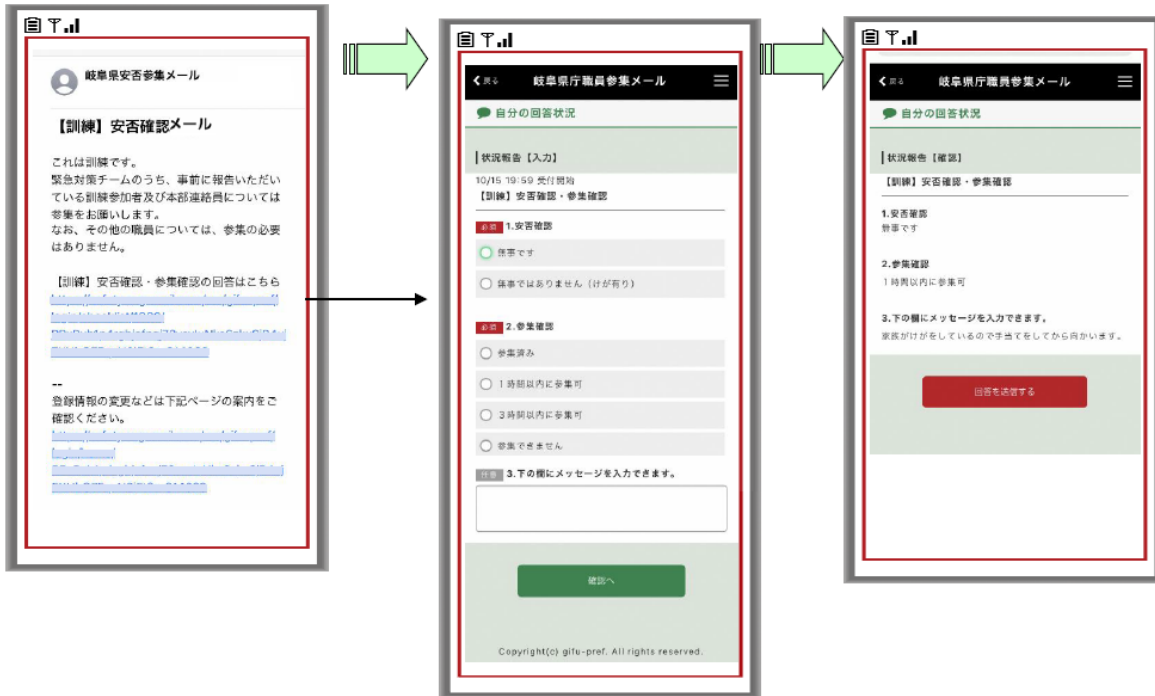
岐阜県安否参集メール

【訓練】安否確認メール

これは訓練です。
緊急対策チームのうち、事前に報告いただいている訓練参加者及び本部連絡員については参集をお願いします。
なお、その他の職員については、参集の必要はありません。

【訓練】安否確認・参集確認の回答はこちら
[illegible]

--
登録情報の変更などは下記ページの案内をご確認ください。
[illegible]

戻る
岐阜県庁職員参集メール

自分の回答状況

状況報告【入力】
10/15 19:59 受付開始
【訓練】安否確認・参集確認

必須 1.安否確認
無事です
無事ではありません（けが有り）

必須 2.参集確認
参集済み
1時間以内に参集可
3時間以内に参集可
参集できません

任意 3.下の欄にメッセージを入力できます。

確認へ

Copyright(c) gifu-pref. All rights reserved.

戻る
岐阜県庁職員参集メール

自分の回答状況

状況報告【確認】
【訓練】安否確認・参集確認

1.安否確認
無事です

2.参集確認
1時間以内に参集可

3.下の欄にメッセージを入力できます。
家族がけがをしているので手当てをしてから向かいます。

回答を送信する